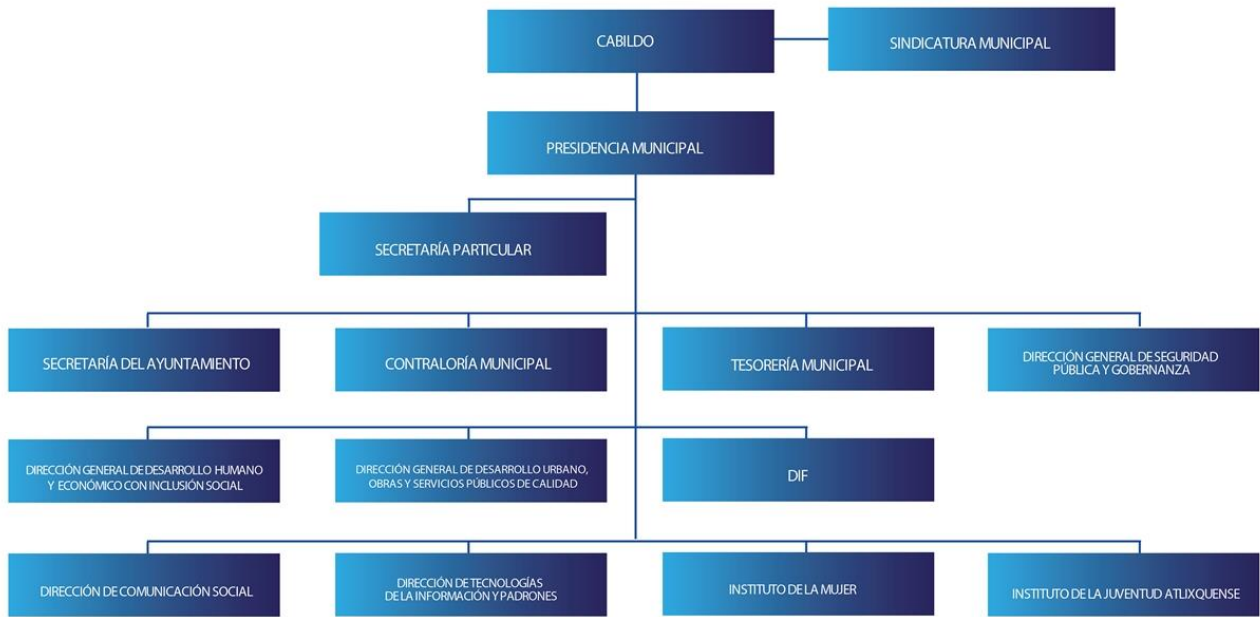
CABILDO

SINDICATURA MUNICIPAL

PRESIDENCIA MUNICIPAL

SECRETARÍA PARTICULAR

SECRETARÍA DEL AYUNTAMIENTO

CONTRALORÍA MUNICIPAL

TESORERÍA MUNICIPAL

DIRECCIÓN GENERAL DE SEGURIDAD PÚBLICA Y GOBERNANZA

DIRECCIÓN GENERAL DE DESARROLLO HUMANO Y ECONÓMICO CON INCLUSIÓN SOCIAL

DIRECCIÓN GENERAL DE DESARROLLO URBANO, OBRAS Y SERVICIOS PÚBLICOS DE CALIDAD

DIF

DIRECCIÓN DE COMUNICACIÓN SOCIAL

DIRECCIÓN DE TECNOLOGÍAS DE LA INFORMACIÓN Y PADRONES

INSTITUTO DE LA MUJER

INSTITUTO DE LA JUVENTUD ATLIXQUENSE